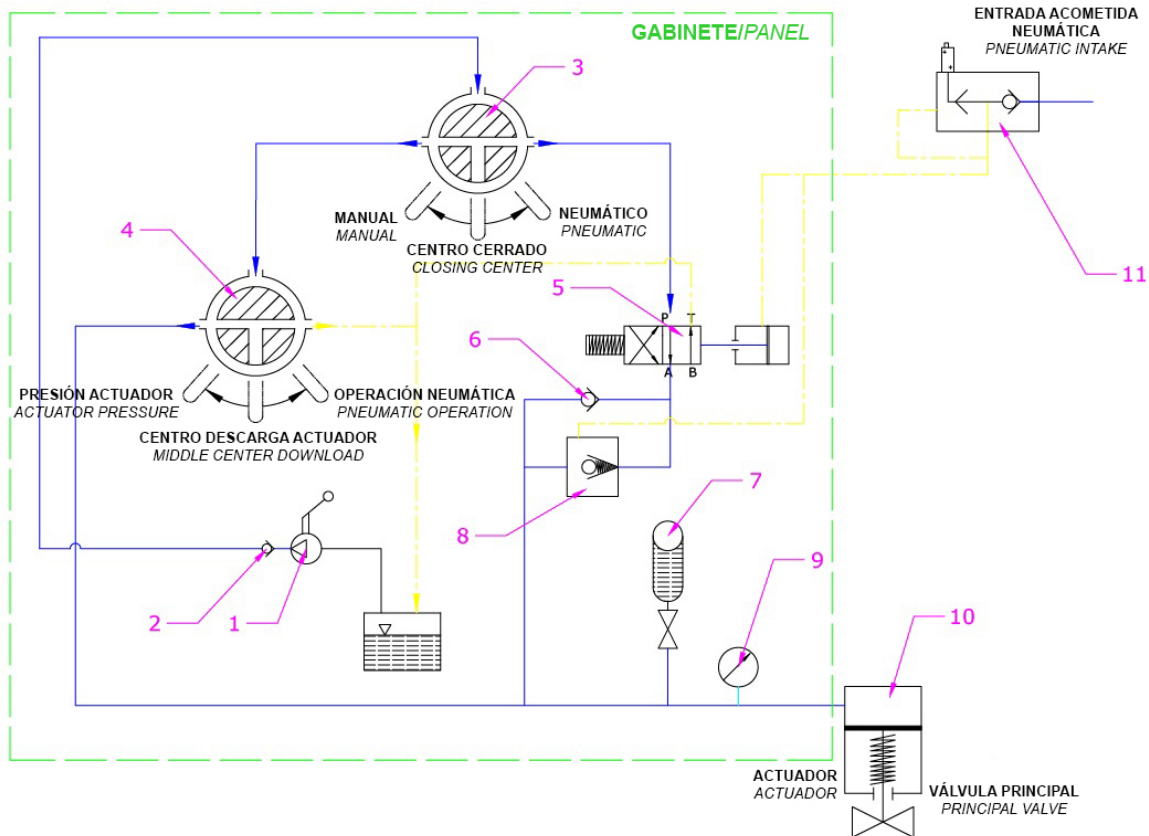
GABINETE/PANEL

ENTRADA ACOMETIDA NEUMÁTICA
PNEUMATIC INTAKE

3

MANUAL
MANUAL

NEUMÁTICO
PNEUMATIC

CENTRO CERRADO
CLOSING CENTER

4

5

P T
A B

6

PRESIÓN ACTUADOR
ACTUATOR PRESSURE

OPERACIÓN NEUMÁTICA
PNEUMATIC OPERATION

CENTRO DESCARGA ACTUADOR
MIDDLE CENTER DOWNLOAD

8

7

9

2

1

10

11

ACTUADOR
ACTUADOR

VÁLVULA PRINCIPAL
PRINCIPAL VALVE